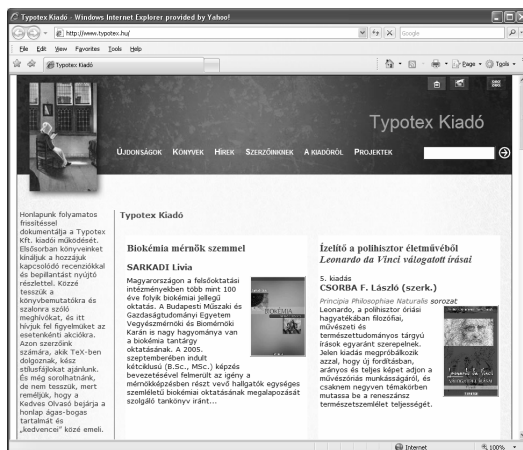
Typotex Kiadó - Windows Internet Explorer provided by Yahoo!

http://www.typotex.hu/

File Edit View Favorites Tools Help

Typotex Kiadó

Page Tools

Typotex Kiadó

ÚJDONSÁGOK KÖNYVEK HÍREK SZERZŐINKNEK A KIADÓRÓL PROJEKTEK

Honlapunk folyamatos frissítéssel dokumentálja a Typotex Kft. kiadói működését. Elsősorban könyveinket kínáljuk a hozzájuk kapcsolódó recenziókkal és bepillantást nyújtó részlettel. Közzé tesszük a könyvbemutatókra és szalonra szóló meghívókat, és itt hívjuk fel figyelmüket az esetenkénti akciókra. Azon szerzőink számára, akik TeX-ben dolgoznak, kész stílusfájlokat ajánlunk. És még sorolhatnánk, de nem tesszük, mert reméljük, hogy a Kedves Olvasó bejárja a honlap ágas-bogas tartalmát és „kedvencei" közé emeli.

Typotex Kiadó

Biokémia mérnök szemmel

SARKADI Lívia

Magyarországon a felsőoktatási intézményekben több mint 100 éve folyik biokémiai jellegű oktatás. A Budapesti Műszaki és Gazdaságtudományi Egyetem Vegyészmérnöki és Biomérnöki Karán is nagy hagyománya van a biokémia tantárgy oktatásának. A 2005. szeptemberében indult kétciklusú (B.Sc., M.Sc.) képzés bevezetésével felmerült az igény a mérnökképzésben részt vevő hallgatók egységes szemléletű biokémiai oktatásának megalapozását szolgáló tankönyv iránt...

Ízelítő a polihisztor életművéből
Leonardo da Vinci válogatott írásai

5. kiadás
CSORBA F. László (szerk.)

Principia Philosophiae Naturalis sorozat
Leonardo, a polihisztor óriási hagyatékában filozófiai, művészeti és természettudományos tárgyú írások egyaránt szerepelnek. Jelen kiadás megpróbálkozik azzal, hogy új fordításban, arányos és teljes képet adjon a művészónás munkásságáról, és csaknem negyven témakörben mutassa be a reneszánsz természetszemlélet teljességét.

Internet 100%